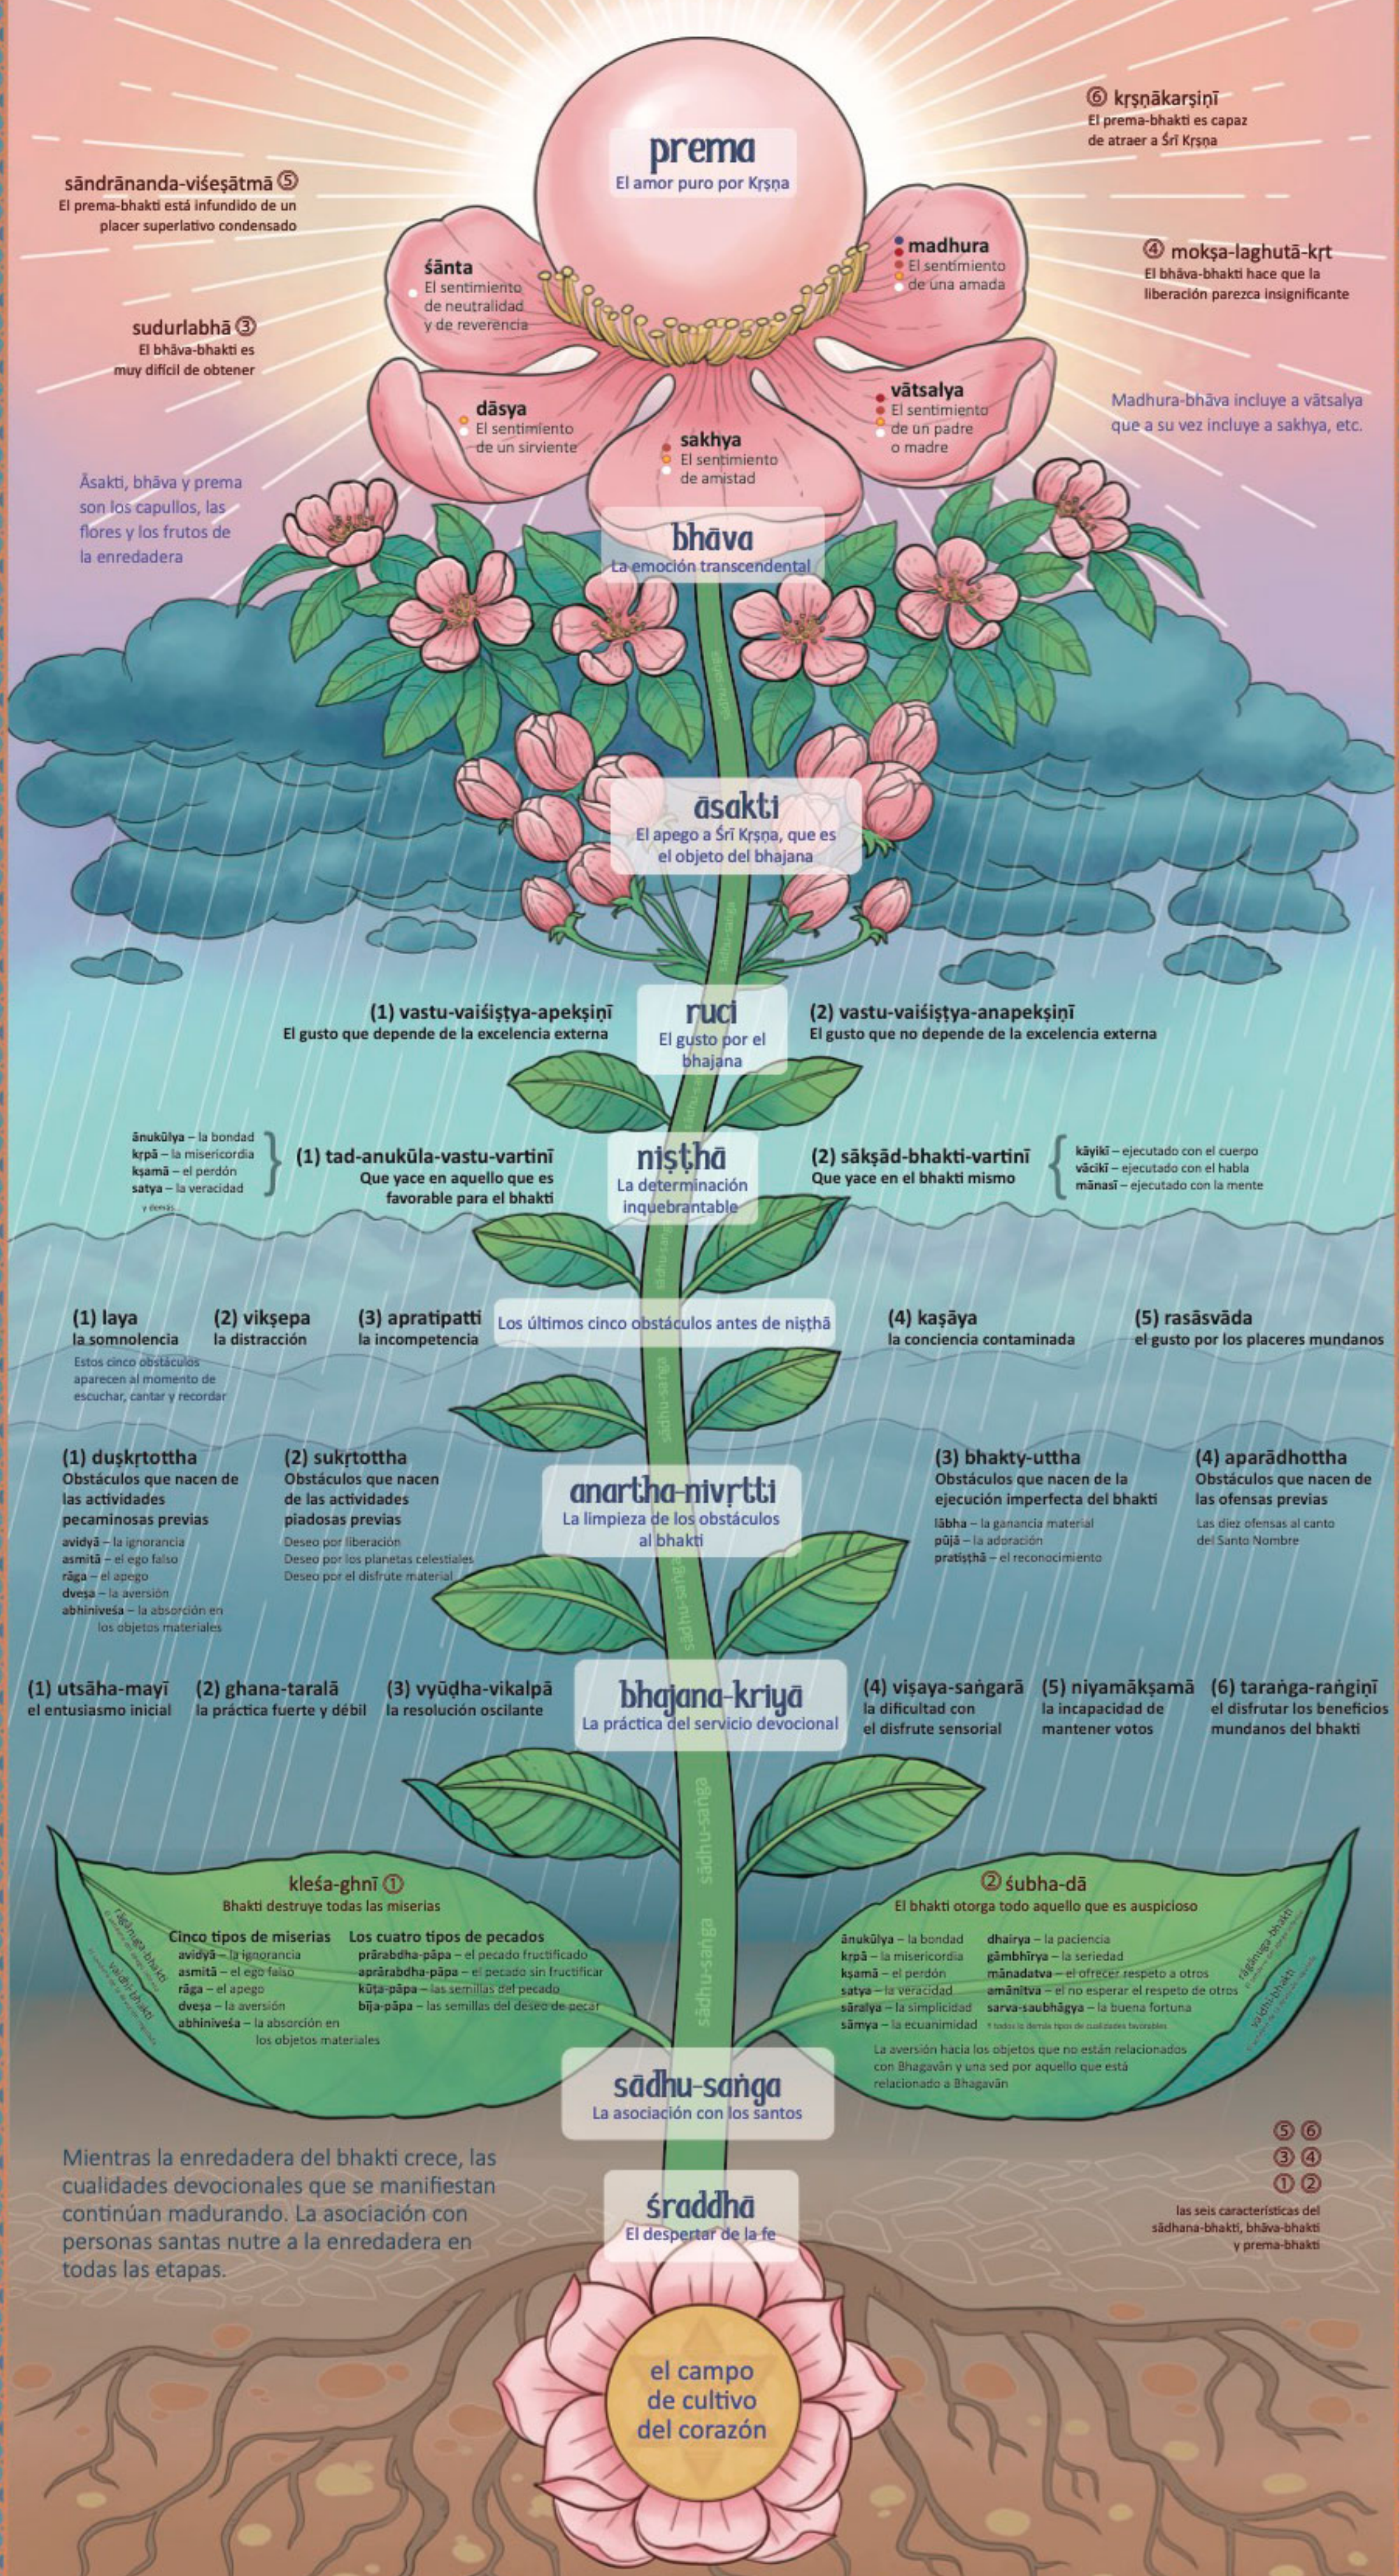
prema
El amor puro por Kṛṣṇa

⑥ kṛṣṇākarṣiṇī
El prema-bhakti es capaz de atraer a Śrī Kṛṣṇa

sāndrānanda-viśeṣātmā ⑤
El prema-bhakti está infundido de un placer superlativo condensado

④ mokṣa-laghutā-kṛt
El bhāva-bhakti hace que la liberación parezca insignificante

sudurlabhā ③
El bhāva-bhakti es muy difícil de obtener

śānta
El sentimiento de neutralidad y de reverencia

madhura
El sentimiento de una amada

dāsya
El sentimiento de un sirviente

sakhya
El sentimiento de amistad

vātsalya
El sentimiento de un padre o madre

Madhura-bhāva incluye a vātsalya que a su vez incluye a sakhya, etc.

Āsakti, bhāva y prema son los capullos, las flores y los frutos de la enredadera

bhāva
La emoción transcendental

āsakti
El apego a Śrī Kṛṣṇa, que es el objeto del bhajana

(1) vastu-vaiśiṣṭya-apekṣiṇī
El gusto que depende de la excelencia externa

ruci
El gusto por el bhajana

(2) vastu-vaiśiṣṭya-anapekṣiṇī
El gusto que no depende de la excelencia externa

ānukūlya – la bondad
kṛpā – la misericordia
kṣamā – el perdón
satya – la veracidad
y demás

(1) tad-anukūla-vastu-vartinī
Que yace en aquello que es favorable para el bhakti

niṣṭhā
La determinación inquebrantable

(2) sākṣād-bhakti-vartinī
Que yace en el bhakti mismo

kāyikī – ejecutado con el cuerpo
vācikī – ejecutado con el habla
mānasī – ejecutado con la mente

(1) laya
la somnolencia

(2) vikṣepa
la distracción

(3) apratipatti
la incompetencia

Los últimos cinco obstáculos antes de niṣṭhā

(4) kaṣāya
la conciencia contaminada

(5) rasāsvāda
el gusto por los placeres mundanos

Estos cinco obstáculos aparecen al momento de escuchar, cantar y recordar

(1) duṣkṛtottha
Obstáculos que nacen de las actividades pecaminosas previas
avidyā – la ignorancia
asmitā – el ego falso
rāga – el apego
dveṣa – la aversión
abhiniveśa – la absorción en los objetos materiales

(2) sukṛtottha
Obstáculos que nacen de las actividades piadosas previas
Deseo por liberación
Deseo por los planetas celestiales
Deseo por el disfrute material

anartha-nivṛtti
La limpieza de los obstáculos al bhakti

(3) bhakty-uttha
Obstáculos que nacen de la ejecución imperfecta del bhakti
lābha – la ganancia material
pūjā – la adoración
pratiṣṭhā – el reconocimiento

(4) aparādhottha
Obstáculos que nacen de las ofensas previas
Las diez ofensas al canto del Santo Nombre

(1) utsāha-mayī
el entusiasmo inicial

(2) ghana-taralā
la práctica fuerte y débil

(3) vyūḍha-vikalpā
la resolución oscilante

bhajana-kriyā
La práctica del servicio devocional

(4) viṣaya-saṅgarā
la dificultad con el disfrute sensorial

(5) niyamākṣamā
la incapacidad de mantener votos

(6) taraṅga-raṅgiṇī
el disfrutar los beneficios mundanos del bhakti

kleśa-ghnī ①
Bhakti destruye todas las miserias

Cinco tipos de miserias
avidyā – la ignorancia
asmitā – el ego falso
rāga – el apego
dveṣa – la aversión
abhiniveśa – la absorción en los objetos materiales

Los cuatro tipos de pecados
prārabdha-pāpa – el pecado fructificado
aprārabdha-pāpa – el pecado sin fructificar
kūṭa-pāpa – las semillas del pecado
bīja-pāpa – las semillas del deseo de pecar

② śubha-dā
El bhakti otorga todo aquello que es auspicioso

ānukūlya – la bondad
kṛpā – la misericordia
kṣamā – el perdón
satya – la veracidad
sāralya – la simplicidad
sāmya – la ecuanimidad

dhairya – la paciencia
gāmbhīrya – la seriedad
mānadatva – el ofrecer respeto a otros
amānitva – el no esperar el respeto de otros
sarva-saubhāgya – la buena fortuna
Y todos los demás tipos de cualidades favorables

La aversión hacia los objetos que no están relacionados con Bhagavān y una sed por aquello que está relacionado a Bhagavān

rāgānuga-bhakti
vaidhī-bhakti

sādhu-saṅga

sādhu-saṅga
La asociación con los santos

Mientras la enredadera del bhakti crece, las cualidades devocionales que se manifiestan continúan madurando. La asociación con personas santas nutre a la enredadera en todas las etapas.

śraddhā
El despertar de la fe

⑤ ⑥
③ ④
① ②
las seis características del sādhana-bhakti, bhāva-bhakti y prema-bhakti

el campo de cultivo del corazón